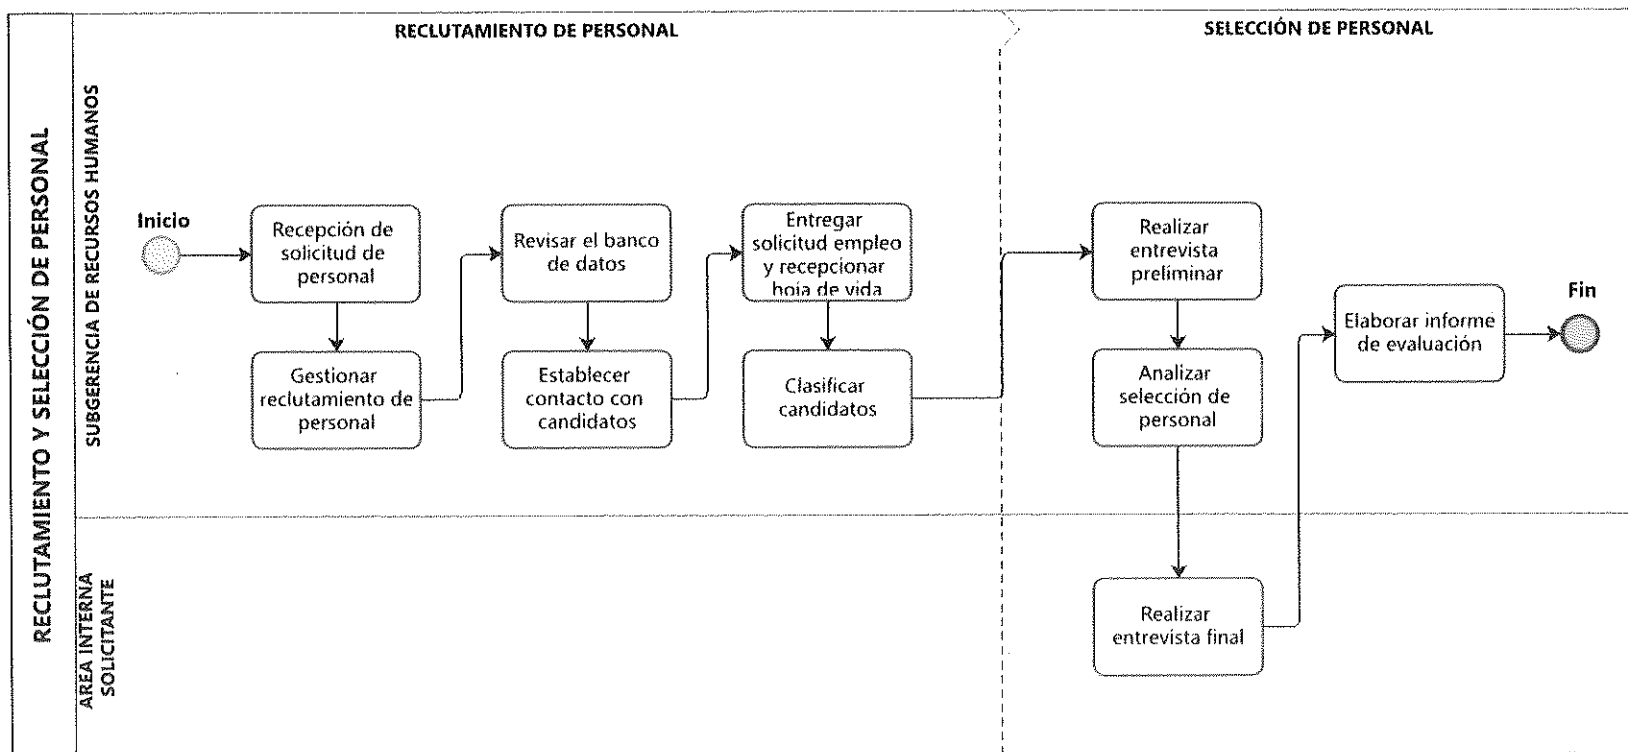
RECLUTAMIENTO Y SELECCIÓN DE PERSONAL

SUBGERENCIA DE RECURSOS HUMANOS

AREA INTERNA SOLICITANTE

RECLUTAMIENTO DE PERSONAL

SELECCIÓN DE PERSONAL

Inicio

Recepción de solicitud de personal

Gestionar reclutamiento de personal

Revisar el banco de datos

Establecer contacto con candidatos

Entregar solicitud empleo y recepcionar hoja de vida

Clasificar candidatos

Realizar entrevista preliminar

Analizar selección de personal

Realizar entrevista final

Elaborar informe de evaluación

Fin